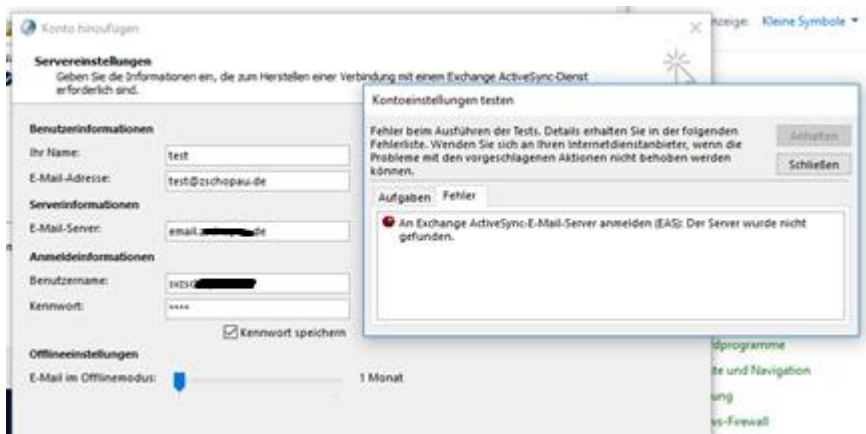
Konto hinzufügen

Servereinstellungen
Geben Sie die Informationen ein, die zum Herstellen einer Verbindung mit einem Exchange ActiveSync-Dienst erforderlich sind.

Benutzerinformationen
Ihr Name: test
E-Mail-Adresse: test@zschopau.de

Serverinformationen
E-Mail-Server: email.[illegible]de

Anmeldeinformationen
Benutzername: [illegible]
Kennwort: ****

Kennwort speichern

Offlineeinstellungen
E-Mail im Offlinemodus: 1 Monat

Kontoeinstellungen testen

Fehler beim Ausführen des Tests. Details erhalten Sie in der folgenden Fehlerliste. Wenden Sie sich an Ihren Internetdienstanbieter, wenn die Probleme mit den vorgeschlagenen Aktionen nicht behoben werden können.

Anhalten
Schließen

Aufgaben Fehler

An Exchange ActiveSync-E-Mail-Server anmelden (EAS): Der Server wurde nicht gefunden.

Anzeige: Kleine Symbole

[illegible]dprogramme
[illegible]te und Navigation
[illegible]ung
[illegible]s-Firewall